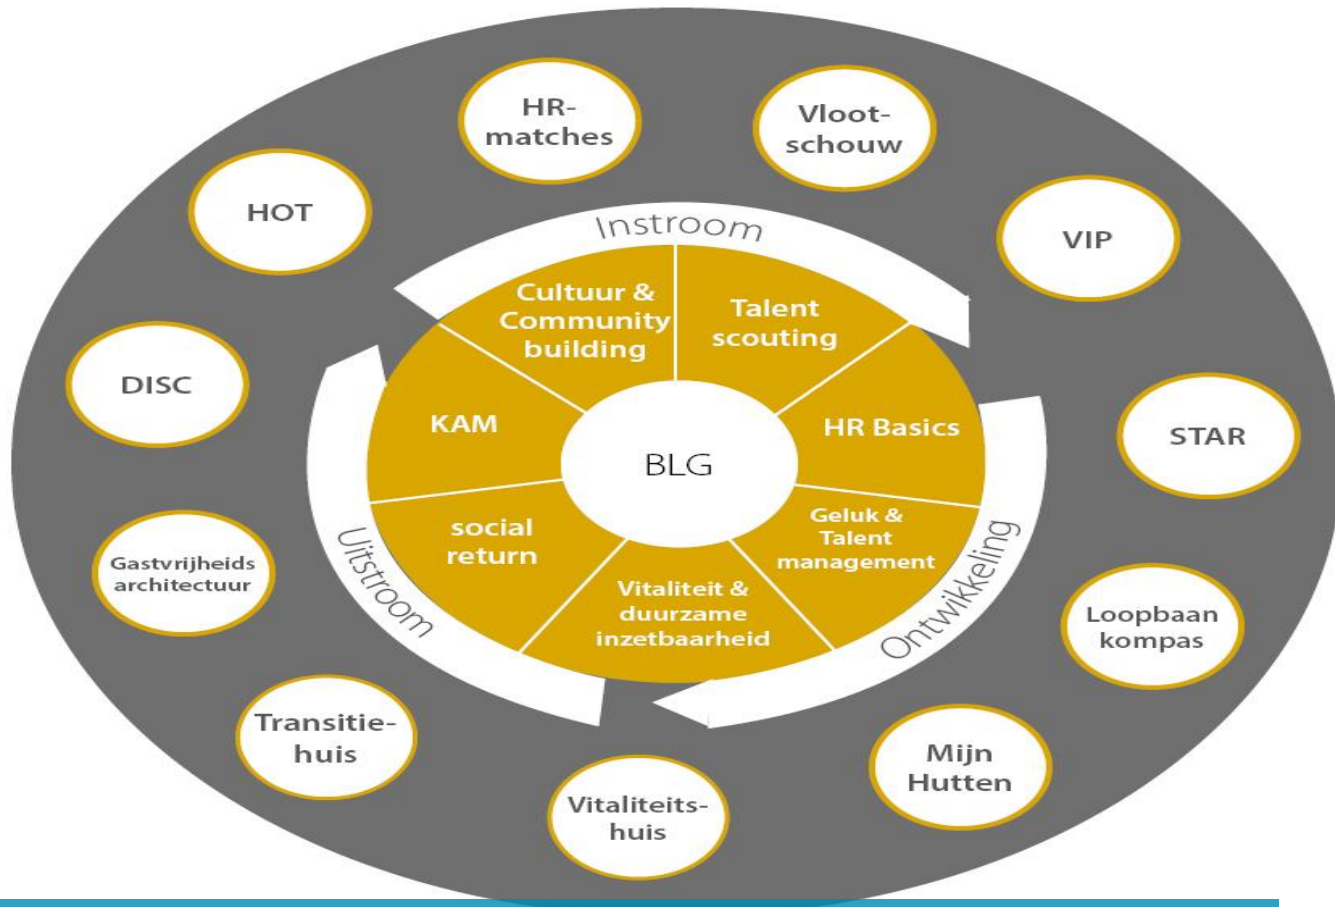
HR-matches

Vloot-schouw

HOT

VIP

DISC

STAR

Gastvrijheids architectuur

Loopbaan kompas

Transitie-huis

Mijn Hutten

Vitaliteits-huis

Instroom

Ontwikkeling

Uitstroom

Cultuur & Community building

Talent scouting

HR Basics

Geluk & Talent management

Vitaliteit & duurzame inzetbaarheid

social return

KAM

BLG